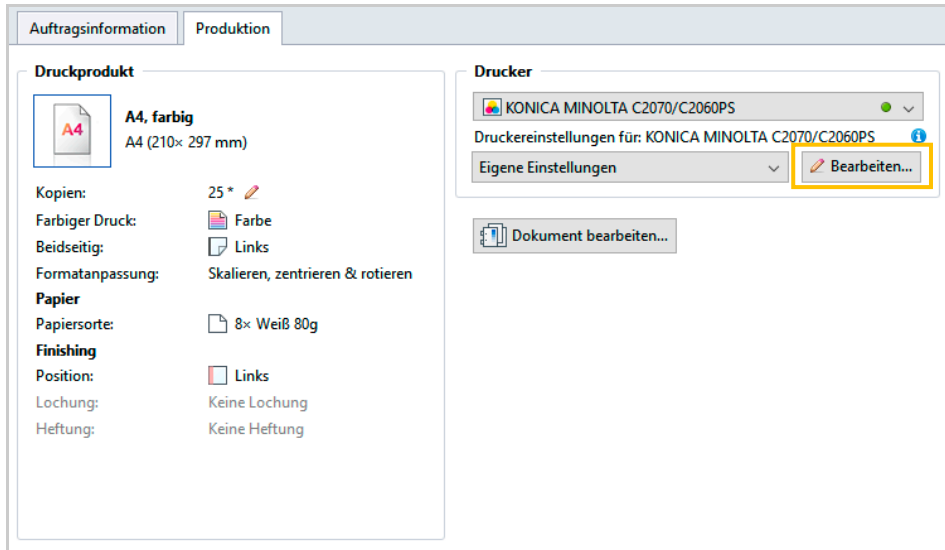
Auftragsinformation | Produktion

Druckprodukt

A4

A4, farbig
A4 (210× 297 mm)

Kopien: 25 *
Farbiger Druck: Farbe
Beidseitig: Links
Formatanpassung: Skalieren, zentrieren & rotieren

Papier
Papiersorte: 8× Weiß 80g

Finishing
Position: Links
Lochung: Keine Lochung
Heftung: Keine Heftung

Drucker

KONICA MINOLTA C2070/C2060PS
Druckereinstellungen für: KONICA MINOLTA C2070/C2060PS
Eigene Einstellungen
Bearbeiten...

Dokument bearbeiten...